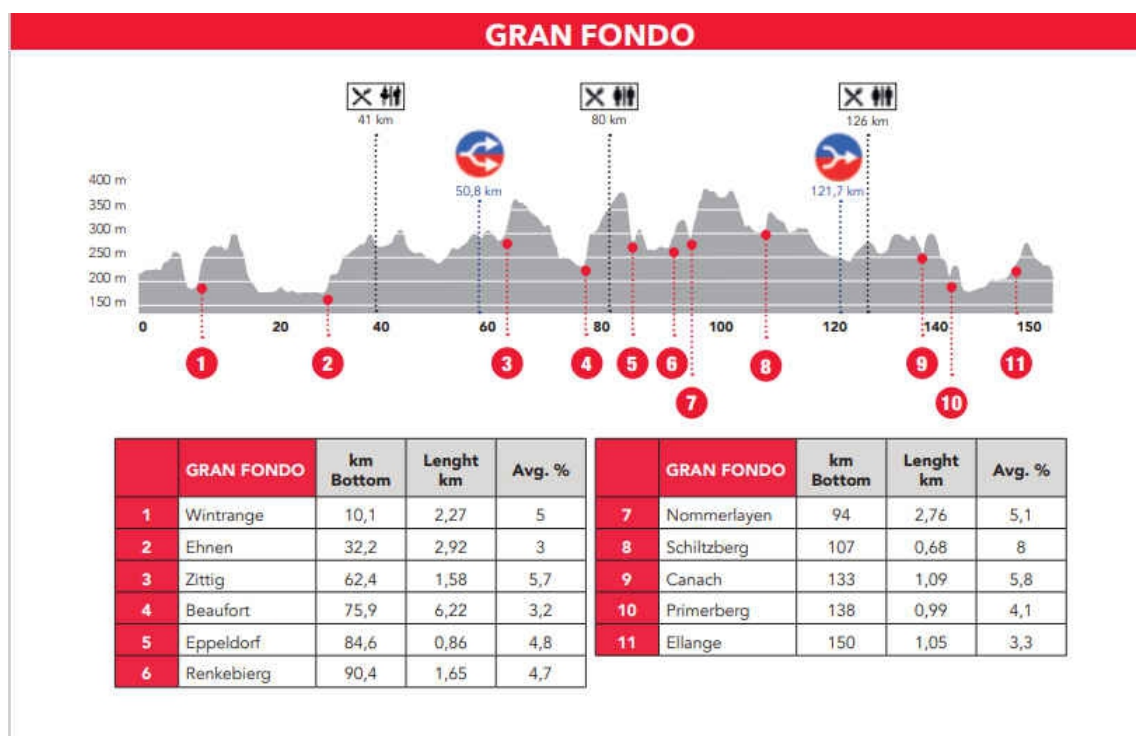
GRAN FONDO

41 km
80 km
126 km
50,8 km
121,7 km

400 m
350 m
300 m
250 m
200 m
150 m

0
20
40
60
80
100
120
140
150

1
2
3
4
5
6
7
8
9
10
11

| | GRAN FONDO | km Bottom | Lenght km | Avg. % |
|---|---|---|---|---|
| 1 | Wintrange | 10,1 | 2,27 | 5 |
| 2 | Ehnen | 32,2 | 2,92 | 3 |
| 3 | Zittig | 62,4 | 1,58 | 5,7 |
| 4 | Beaufort | 75,9 | 6,22 | 3,2 |
| 5 | Eppeldorf | 84,6 | 0,86 | 4,8 |
| 6 | Renkebierg | 90,4 | 1,65 | 4,7 |

| | GRAN FONDO | km Bottom | Lenght km | Avg. % |
|---|---|---|---|---|
| 7 | Nommerlayen | 94 | 2,76 | 5,1 |
| 8 | Schiltzberg | 107 | 0,68 | 8 |
| 9 | Canach | 133 | 1,09 | 5,8 |
| 10 | Primerberg | 138 | 0,99 | 4,1 |
| 11 | Ellange | 150 | 1,05 | 3,3 |